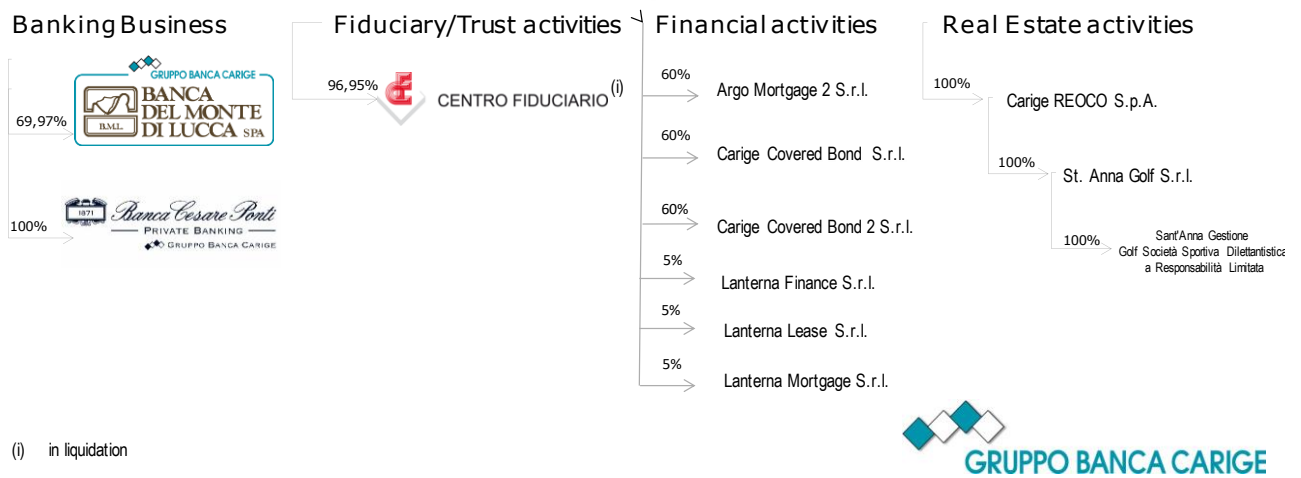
Banking Business

GRUPPO BANCA CARIGE
BANCA DEL MONTE DI LUCCA SPA
B.M.L.
69,97%

1871 Banca Cesare Ponti
PRIVATE BANKING
GRUPPO BANCA CARIGE
100%

Fiduciary/Trust activities

96,95%
CENTRO FIDUCIARIO$^{(i)}$

Financial activities

60%
Argo Mortgage 2 S.r.l.
60%
Carige Covered Bond S.r.l.
60%
Carige Covered Bond 2 S.r.l.
5%
Lanterna Finance S.r.l.
5%
Lanterna Lease S.r.l.
5%
Lanterna Mortgage S.r.l.

Real Estate activities

100%
Carige REOCO S.p.A.
100%
St. Anna Golf S.r.l.
100%
Sant'Anna Gestione Golf Società Sportiva Dilettantistica a Responsabilità Limitata

(i) in liquidation

GRUPPO BANCA CARIGE